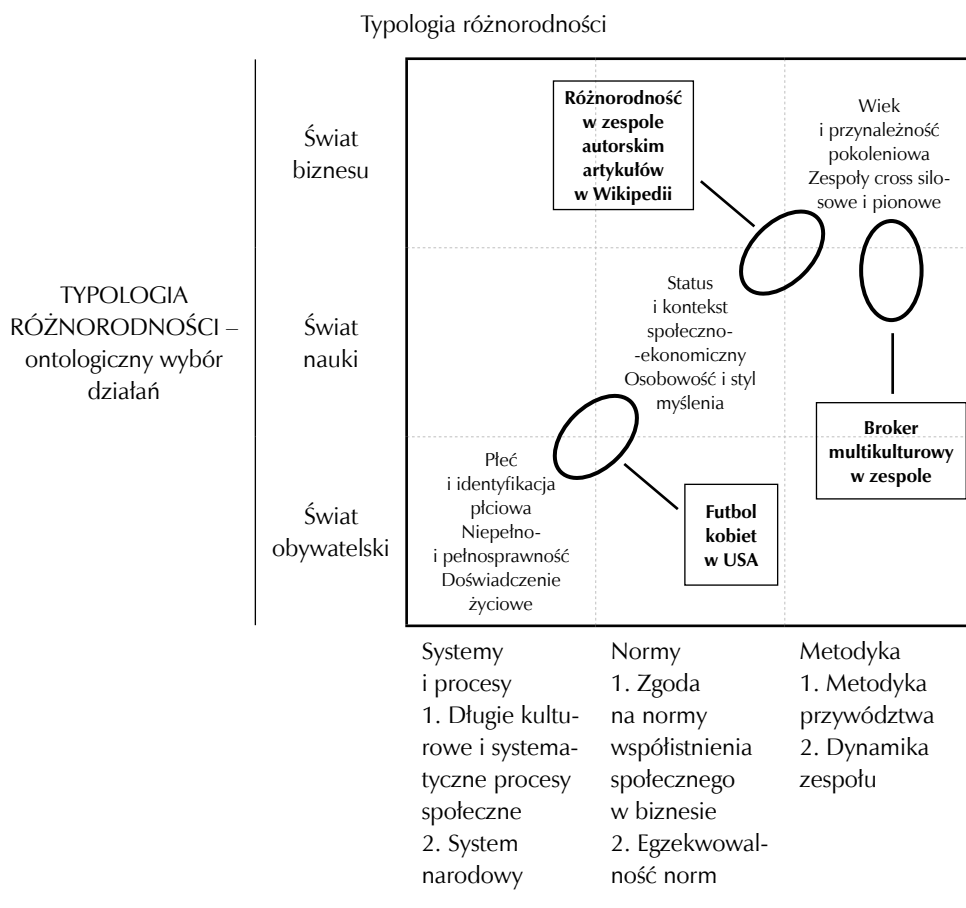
Typologia różnorodności

TYPOLOGIA RÓŻNORODNOŚCI – ontologiczny wybór działań

Świat biznesu

Świat nauki

Świat obywatelski

Różnorodność w zespole autorskim artykułów w Wikipedii

Wiek i przynależność pokoleniowa Zespoły cross silosowe i pionowe

Status i kontekst społeczno-ekonomiczny Osobowość i styl myślenia

Broker multikulturowy w zespole

Płeć i identyfikacja płciowa Niepełno- i pełnosprawność Doświadczenie życiowe

Futbol kobiet w USA

Systemy i procesy
1. Długie kulturowe i systematyczne procesy społeczne
2. System narodowy

Normy
1. Zgoda na normy współistnienia społecznego w biznesie
2. Egzekwowalność norm

Metodyka
1. Metodyka przywództwa
2. Dynamika zespołu